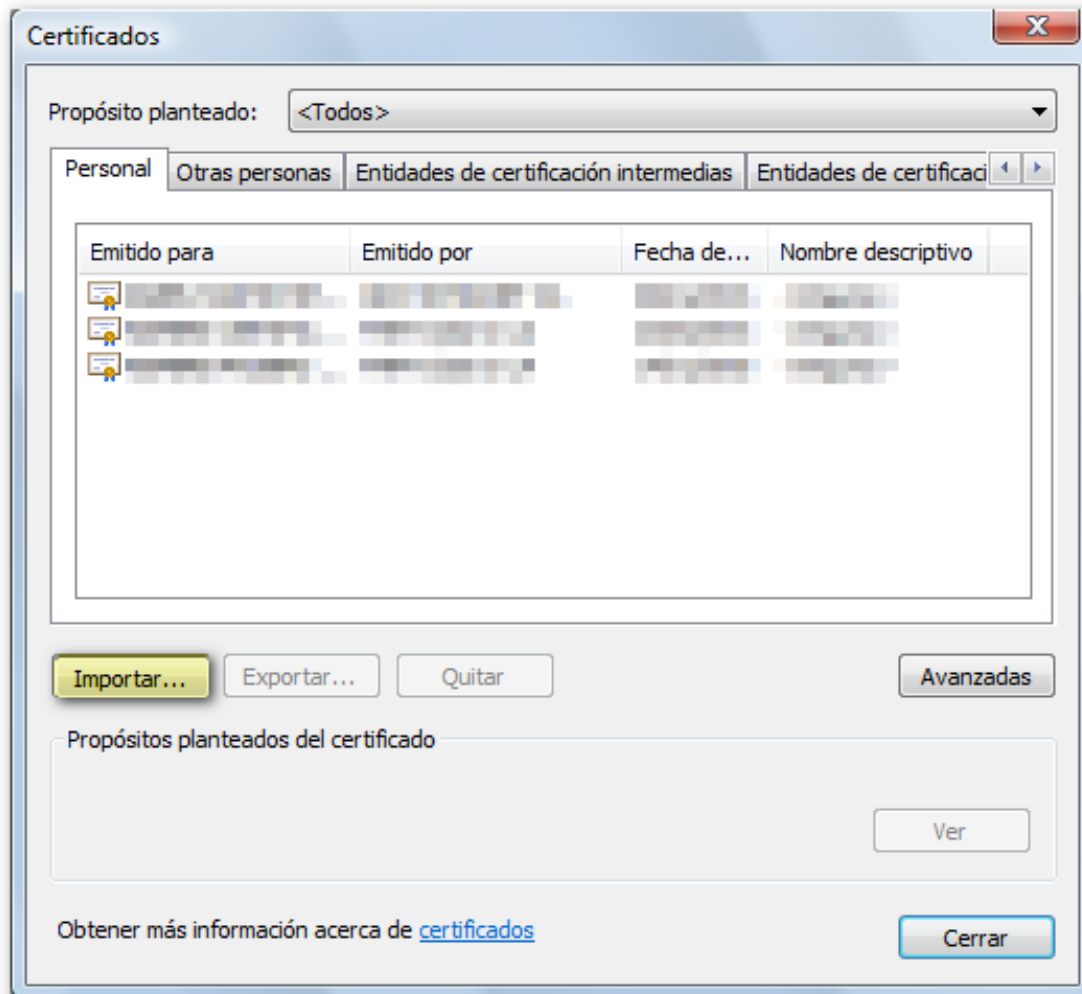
Certificados

Propósito planteado: <Todos>

Personal | Otras personas | Entidades de certificación intermedias | Entidades de certificaci

| Emitido para | Emitido por | Fecha de... | Nombre descriptivo |
|---|---|---|---|
| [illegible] | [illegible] | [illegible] | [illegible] |
| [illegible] | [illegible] | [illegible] | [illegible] |
| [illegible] | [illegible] | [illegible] | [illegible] |

Importar... Exportar... Quitar Avanzadas

Propósitos planteados del certificado

Ver

Obtener más información acerca de certificados

Cerrar